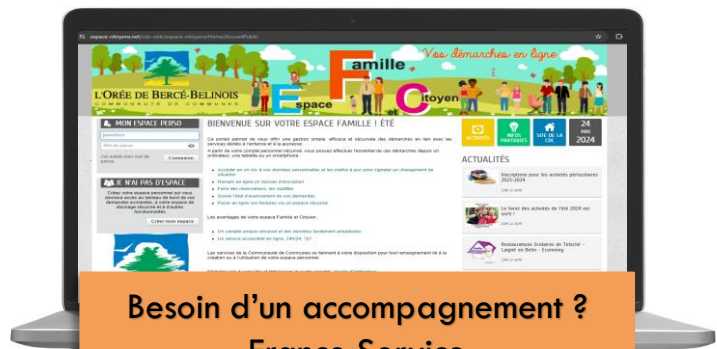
espace-citoyens.net/cdc-oblb/espace-citoyens/Home/AccueilPublic

Vos démarches en ligne

L'ORÉE DE BERCÉ-BELINOIS
COMMUNAUTÉ DE COMMUNES

Espace Famille Citoyen

MON ESPACE PERSO

Identifiant

Mot de passe

J'ai oublié mon mot de passe

Connexion

JE N'AI PAS D'ESPACE

Créez votre espace personnel qui vous donnera accès au bénéfice de l'ensemble des démarches en ligne, à votre espace de stockage sécurisé et à d'autres fonctionnalités.

Créer mon espace

BIENVENUE SUR VOTRE ESPACE FAMILLE ! ÉTÉ

Ce portail permet de vous offrir une gestion simple, efficace et sécurisée des démarches en lien avec les services dédiés à l'enfance et à la jeunesse.

A partir de votre compte personnel sécurisé, vous pouvez effectuer l'ensemble de ces démarches depuis un ordinateur, une tablette ou un smartphone :

Accéder en un clic à vos données personnelles et les mettre à jour pour signaler un changement de situation
Remplir en ligne un dossier d'inscription
Faire des réservations, les modifier
Suivre l'état d'avancement de vos demandes
Payer en ligne vos factures via un espace sécurisé

Les avantages de votre espace Famille et Citoyen :

Un compte unique sécurisé et des données facilement actualisées
Un service accessible en ligne, 24h/24, 7j/7

Les services de la Communauté de Communes se tiennent à votre disposition pour tout renseignement lié à la création ou à l'utilisation de votre espace personnel.

ACTIVITÉS

INFOS PRATIQUES

SITE DE LA CDC

24 MAI 2024

ACTUALITÉS

Inscriptions pour les activités périscolaires 2023-2024

Le livret des activités de l'été 2024 est sorti !

Restauration Scolaire de Teloché - Laigné en Belin - Ecommoy

Besoin d'un accompagnement ?
France Service